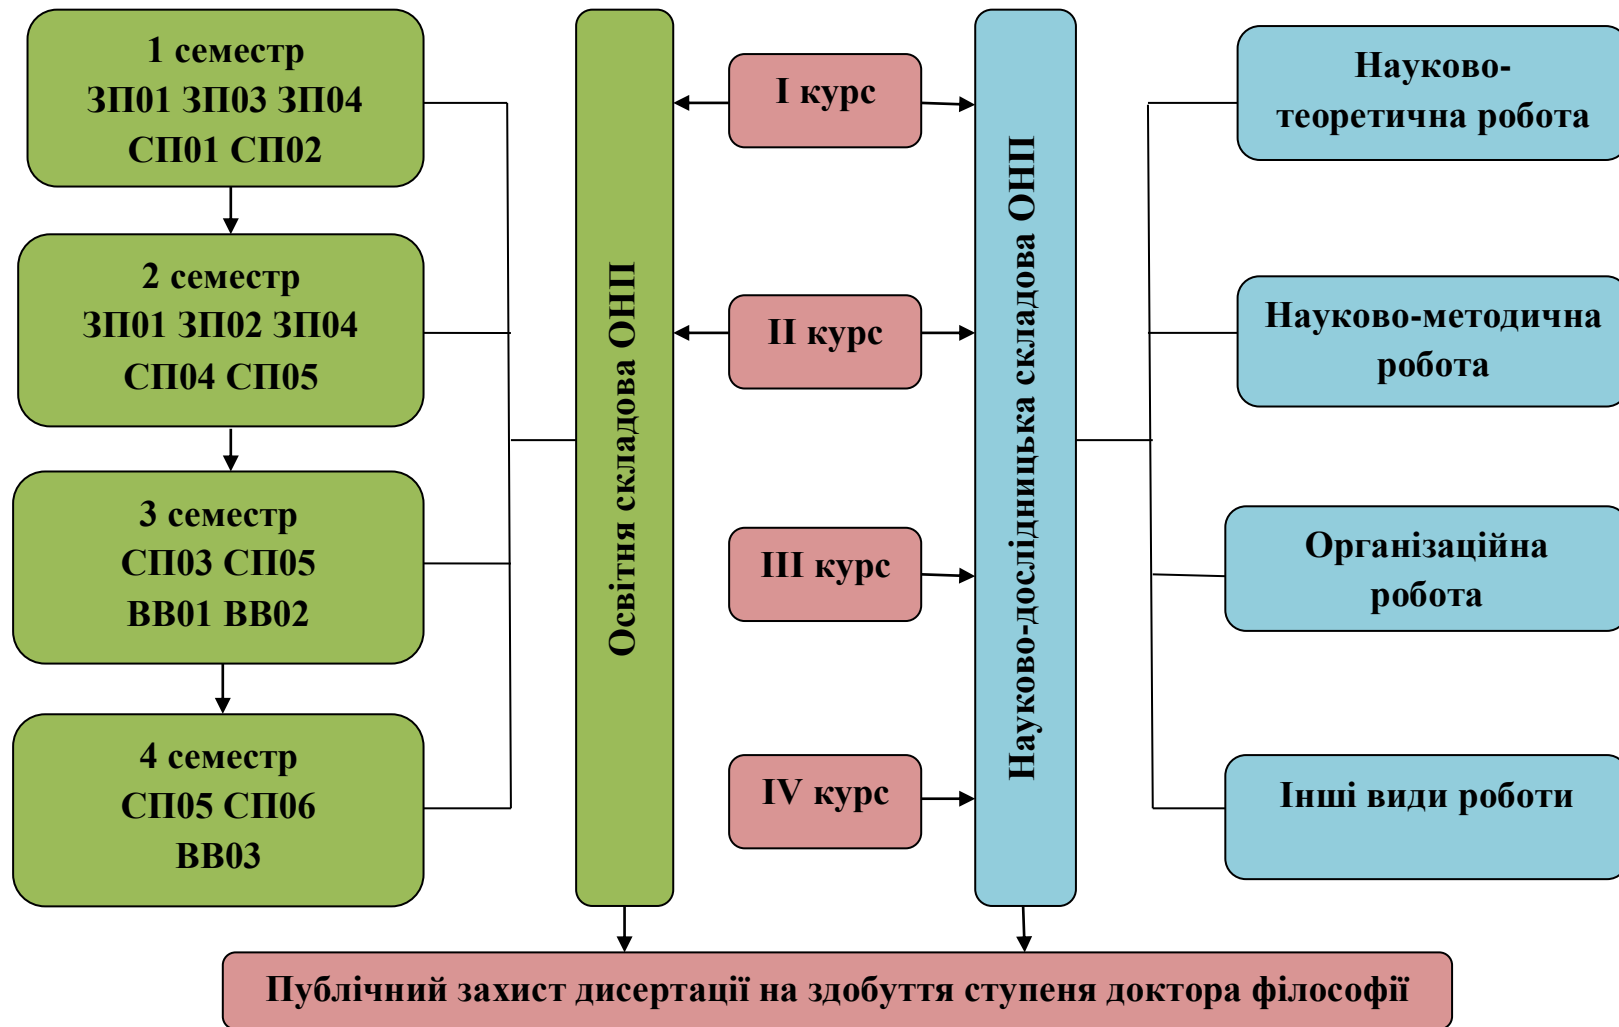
1 семестр
ЗП01 ЗП03 ЗП04
СП01 СП02

2 семестр
ЗП01 ЗП02 ЗП04
СП04 СП05

3 семестр
СП03 СП05
ВВ01 ВВ02

4 семестр
СП05 СП06
ВВ03

Освітня складова ОНП

I курс

II курс

III курс

IV курс

Науково-дослідницька складова ОНП

Науково-теоретична робота

Науково-методична робота

Організаційна робота

Інші види роботи

Публічний захист дисертації на здобуття ступеня доктора філософії